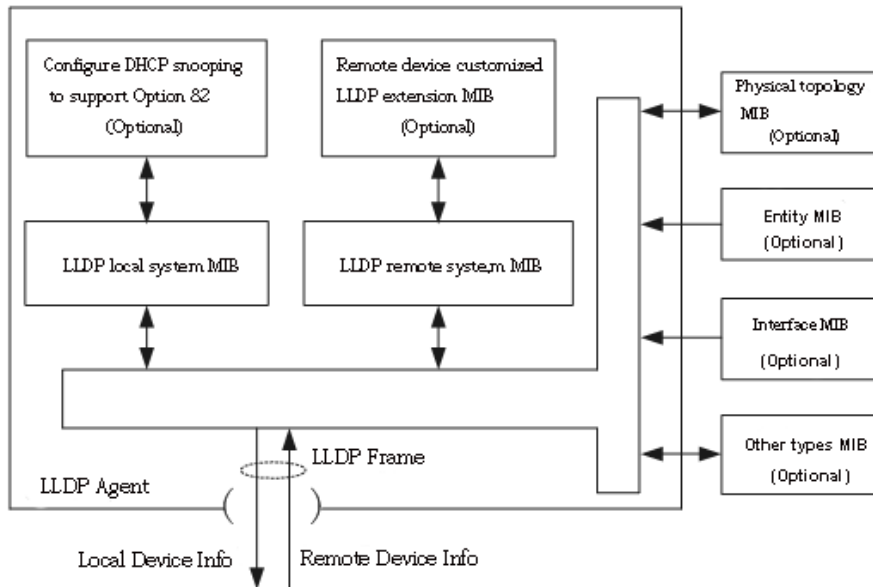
Configure DHCP snooping to support Option 82 (Optional)

Remote device customized LLDP extension MIB (Optional)

Physical topology MIB (Optional)

LLDP local system MIB

LLDP remote syste,m MIB

Entity MIB (Optional)

Interface MIB (Optional)

Other types MIB (Optional)

LLDP Frame

LLDP Agent

Local Device Info

Remote Device Info